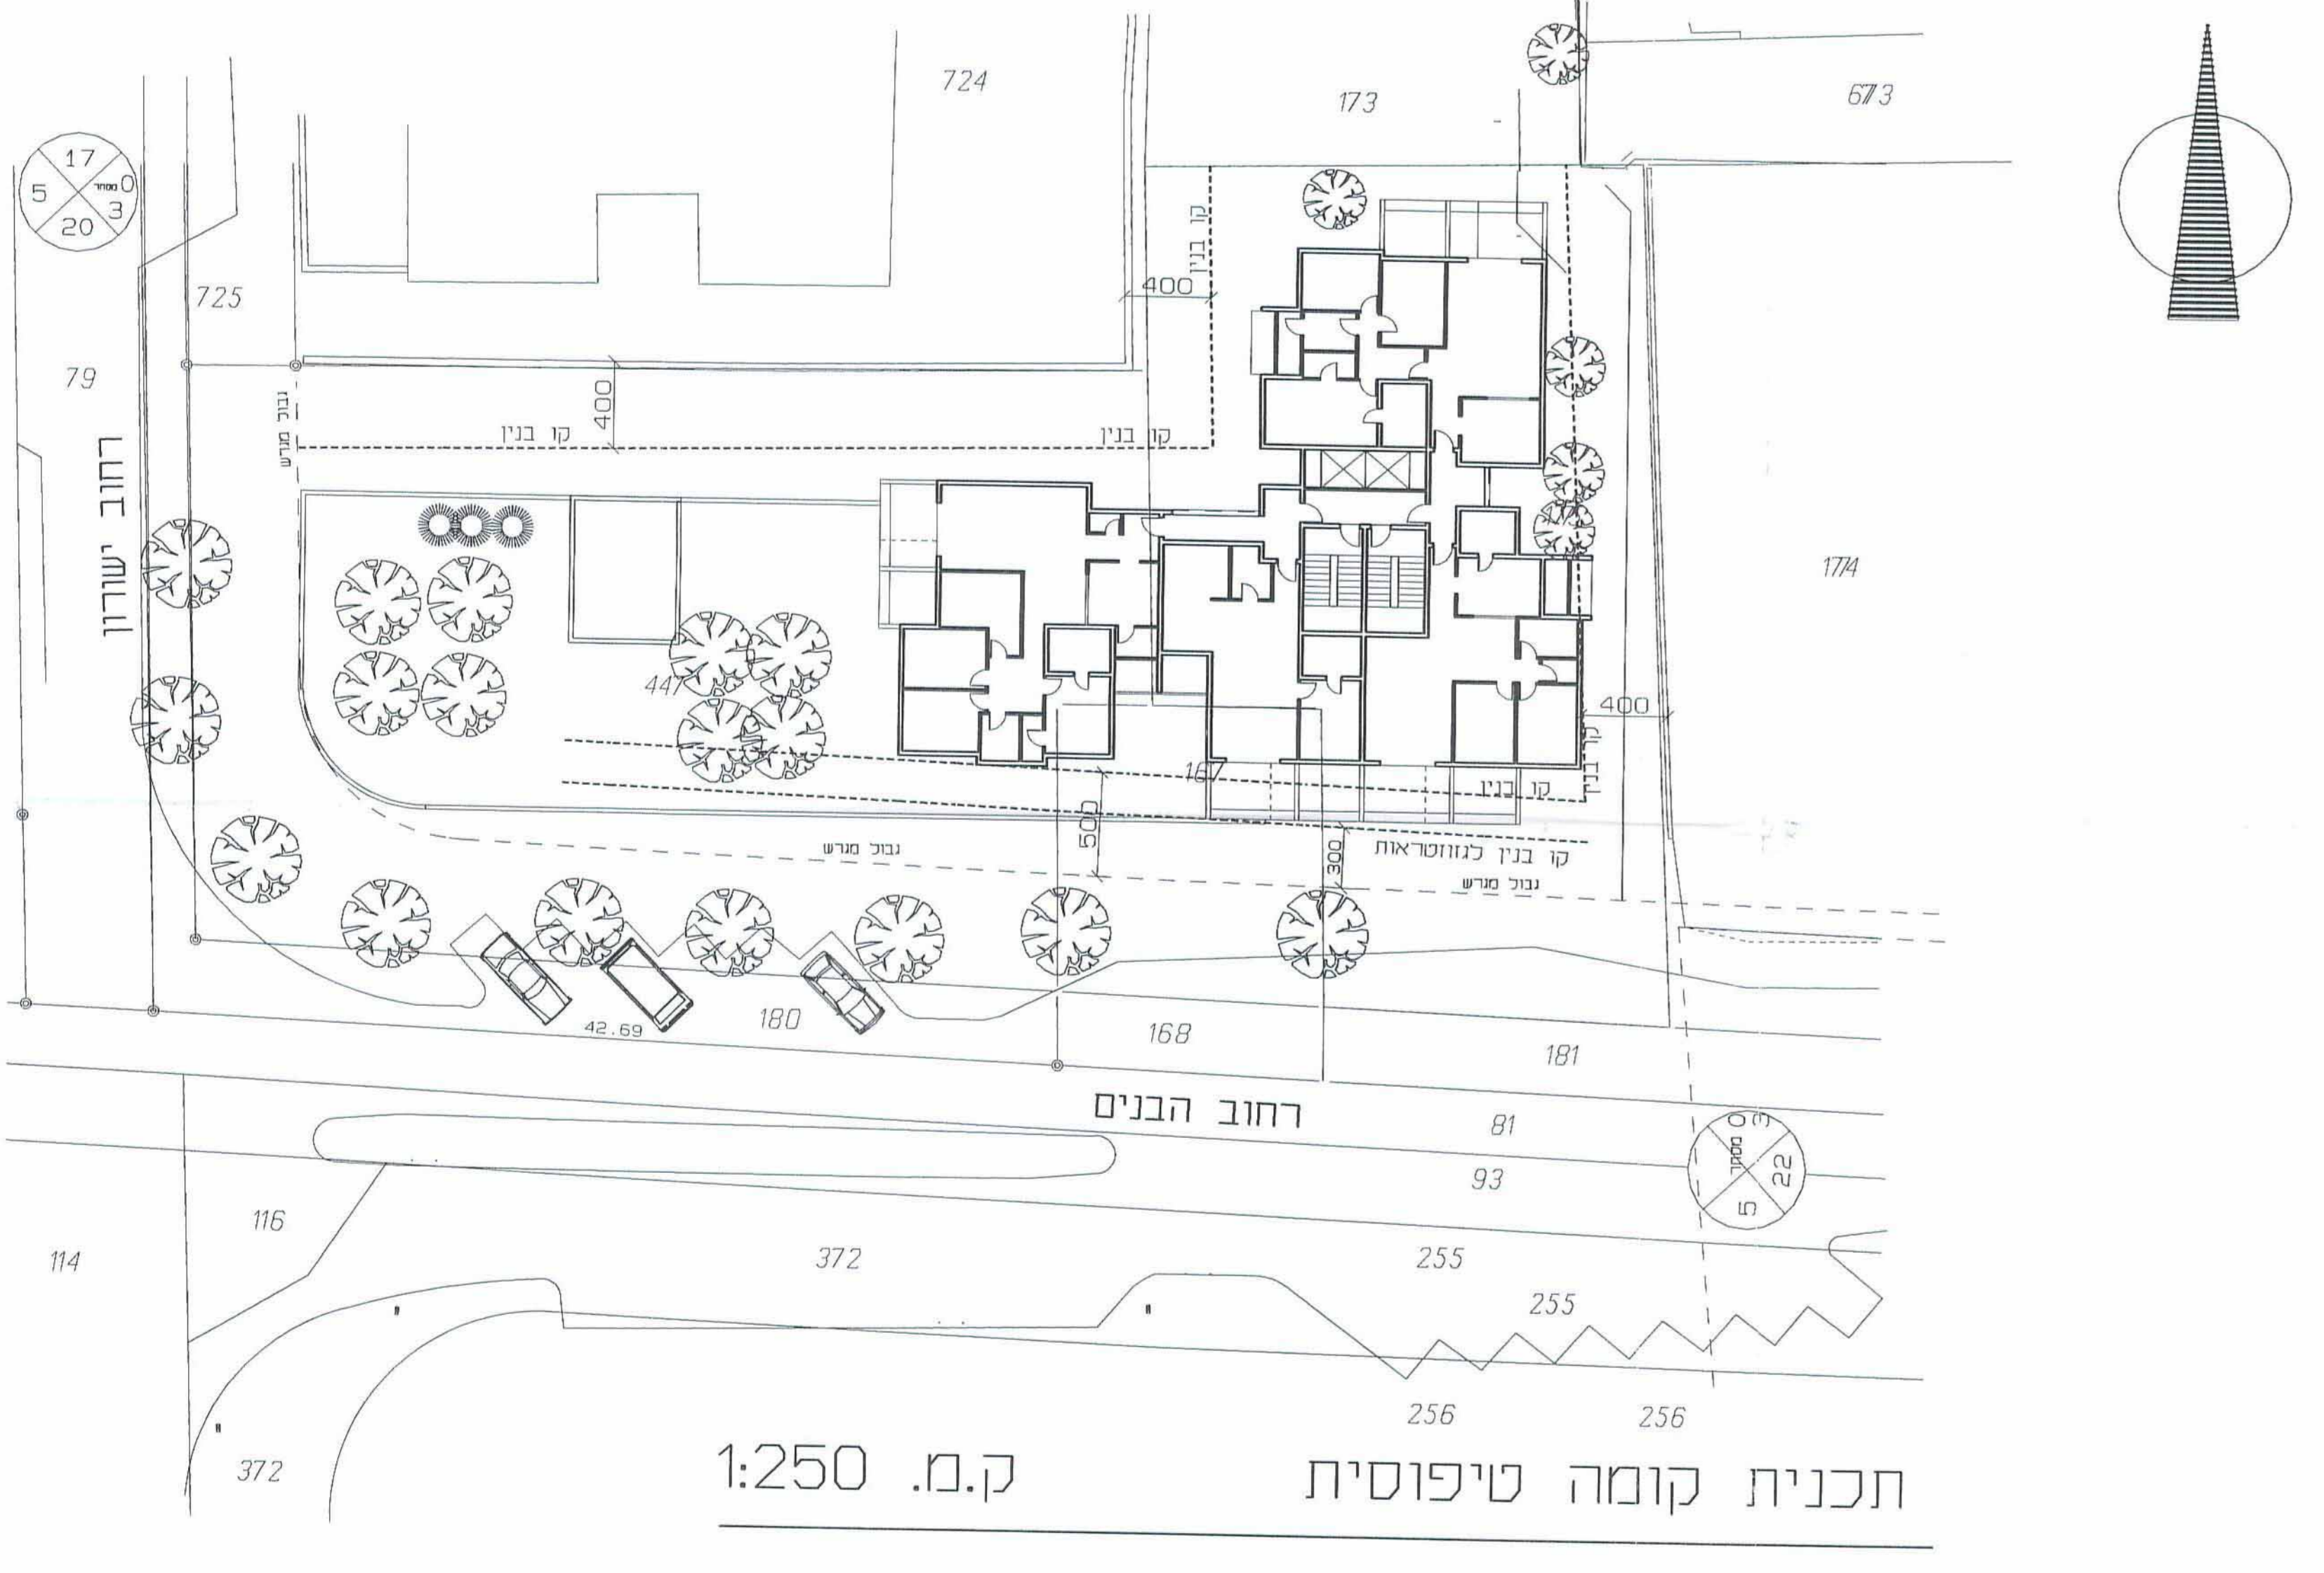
724

173

6773

17
5
0 מסחר
3
20

קו בניין

400

725

79

400

גבול מגרש

קו בנין

קו בנין

רחוב ישורון

1774

447

400

קו בנין

167

קו בנין

500

300

קו בנין לגזוזטראות

גבול מגרש

גבול מגרש

42.69

180

168

181

רחוב הבנים

81

93

0
3
מסחר
22
5

116

114

372

255

255

256

256

372

1:250 ק.מ.

תכנית קומה טיפוסית